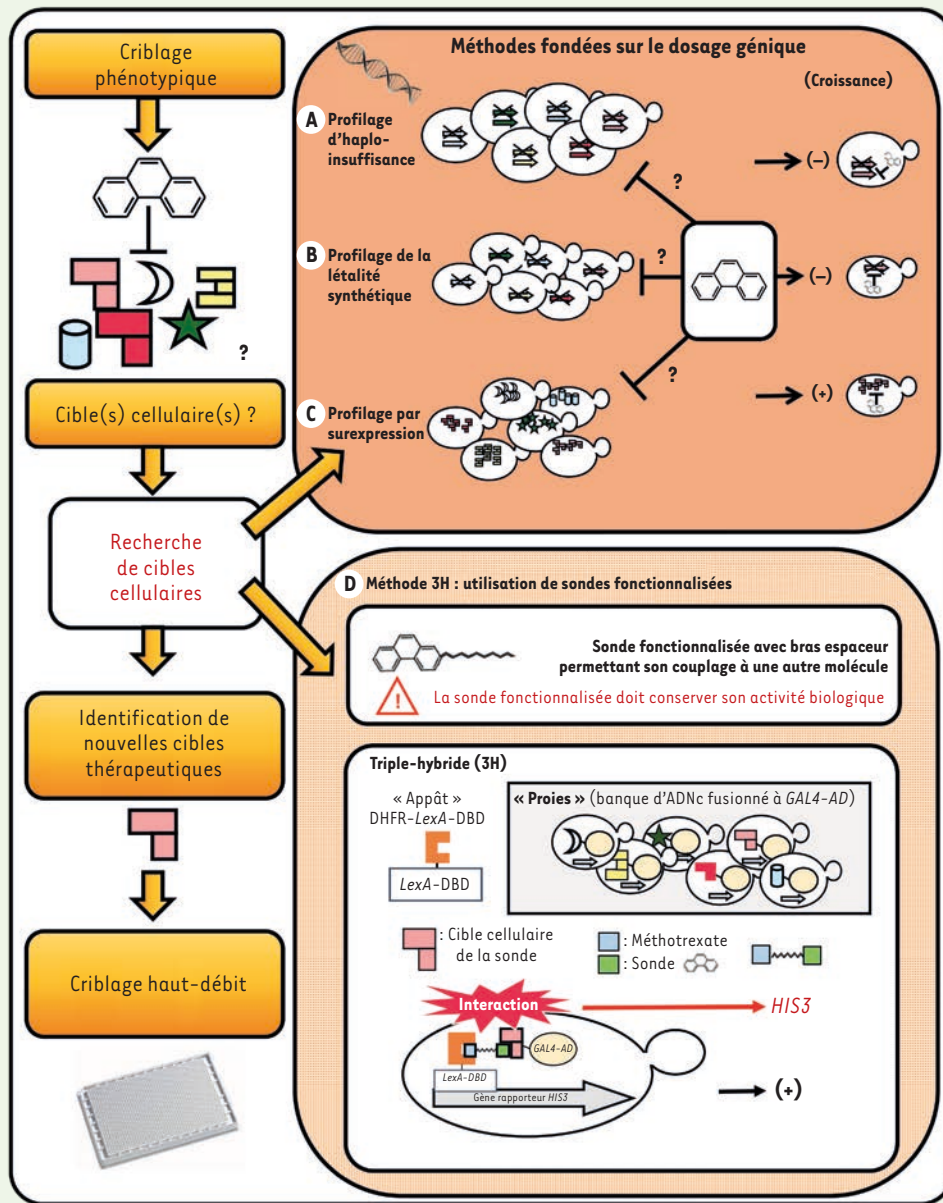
Criblage phénotypique

?

Cible(s) cellulaire(s) ?

Recherche de cibles cellulaires

Identification de nouvelles cibles thérapeutiques

Criblage haut-débit

Méthodes fondées sur le dosage génique

(Croissance)

A Profilage d'haplo-insuffisance

?

(–)

B Profilage de la létalité synthétique

?

(–)

?

C Profilage par surexpression

(+)

D Méthode 3H : utilisation de sondes fonctionnalisées

Sonde fonctionnalisée avec bras espaceur permettant son couplage à une autre molécule

La sonde fonctionnalisée doit conserver son activité biologique

Triple-hybride (3H)

« Appât » DHFR-*LexA*-DBD

*LexA*-DBD

« Proies » (banque d'ADNc fusionné à *GAL4-AD*)

: Cible cellulaire de la sonde

: Méthotrexate

: Sonde

Interaction

*HIS3*

*GAL4-AD*

*LexA-DBD*

Gène rapporteur *HIS3*

(+)